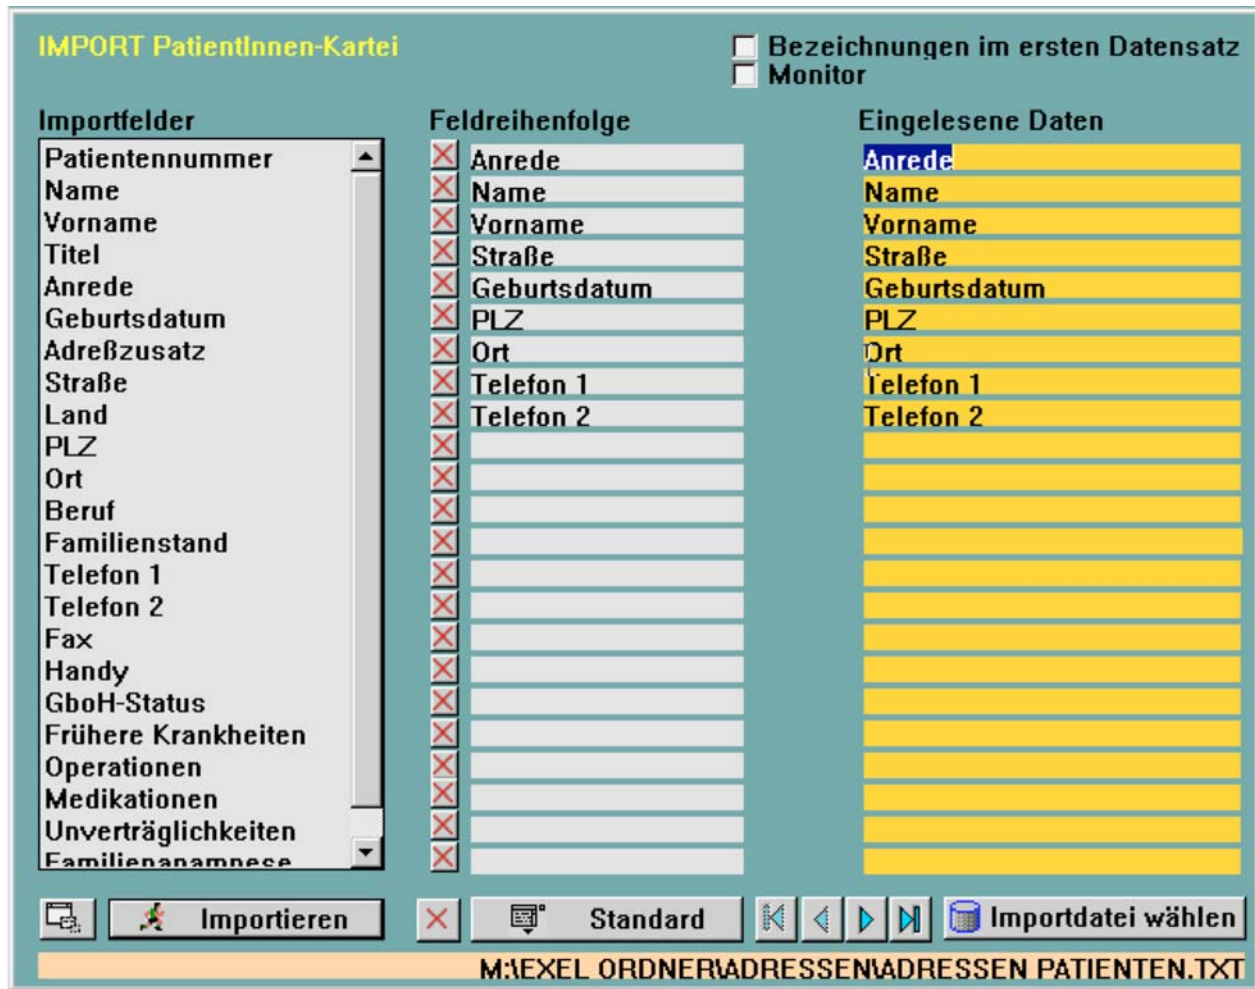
IMPORT PatientInnen-Kartei

Bezeichnungen im ersten Datensatz
Monitor

Importfelder

Patientennummer
Name
Vorname
Titel
Anrede
Geburtsdatum
Adreßzusatz
Straße
Land
PLZ
Ort
Beruf
Familienstand
Telefon 1
Telefon 2
Fax
Handy
GboH-Status
Frühere Krankheiten
Operationen
Medikationen
Unverträglichkeiten
Familienanamnese

Feldreihenfolge

Anrede
Name
Vorname
Straße
Geburtsdatum
PLZ
Ort
Telefon 1
Telefon 2

Eingelesene Daten

Anrede
Name
Vorname
Straße
Geburtsdatum
PLZ
Ort
Telefon 1
Telefon 2

Importieren

Standard

Importdatei wählen

M:\EXEL ORDNER\ADRESSEN\ADRESSEN PATIENTEN.TXT